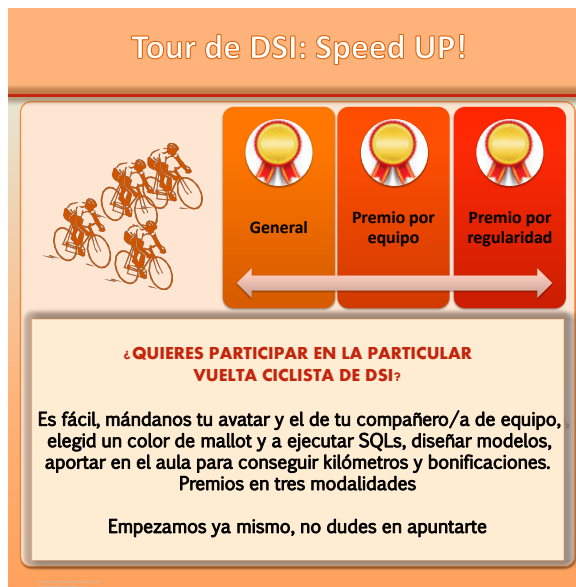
Tour de DSI: Speed UP!

General

Premio por equipo

Premio por regularidad

¿QUIERES PARTICIPAR EN LA PARTICULAR VUELTA CICLISTA DE DSI?

Es fácil, mándanos tu avatar y el de tu compañero/a de equipo, elegid un color de mallot y a ejecutar SQLs, diseñar modelos, aportar en el aula para conseguir kilómetros y bonificaciones. Premios en tres modalidades

Empezamos ya mismo, no dudes en apuntarte